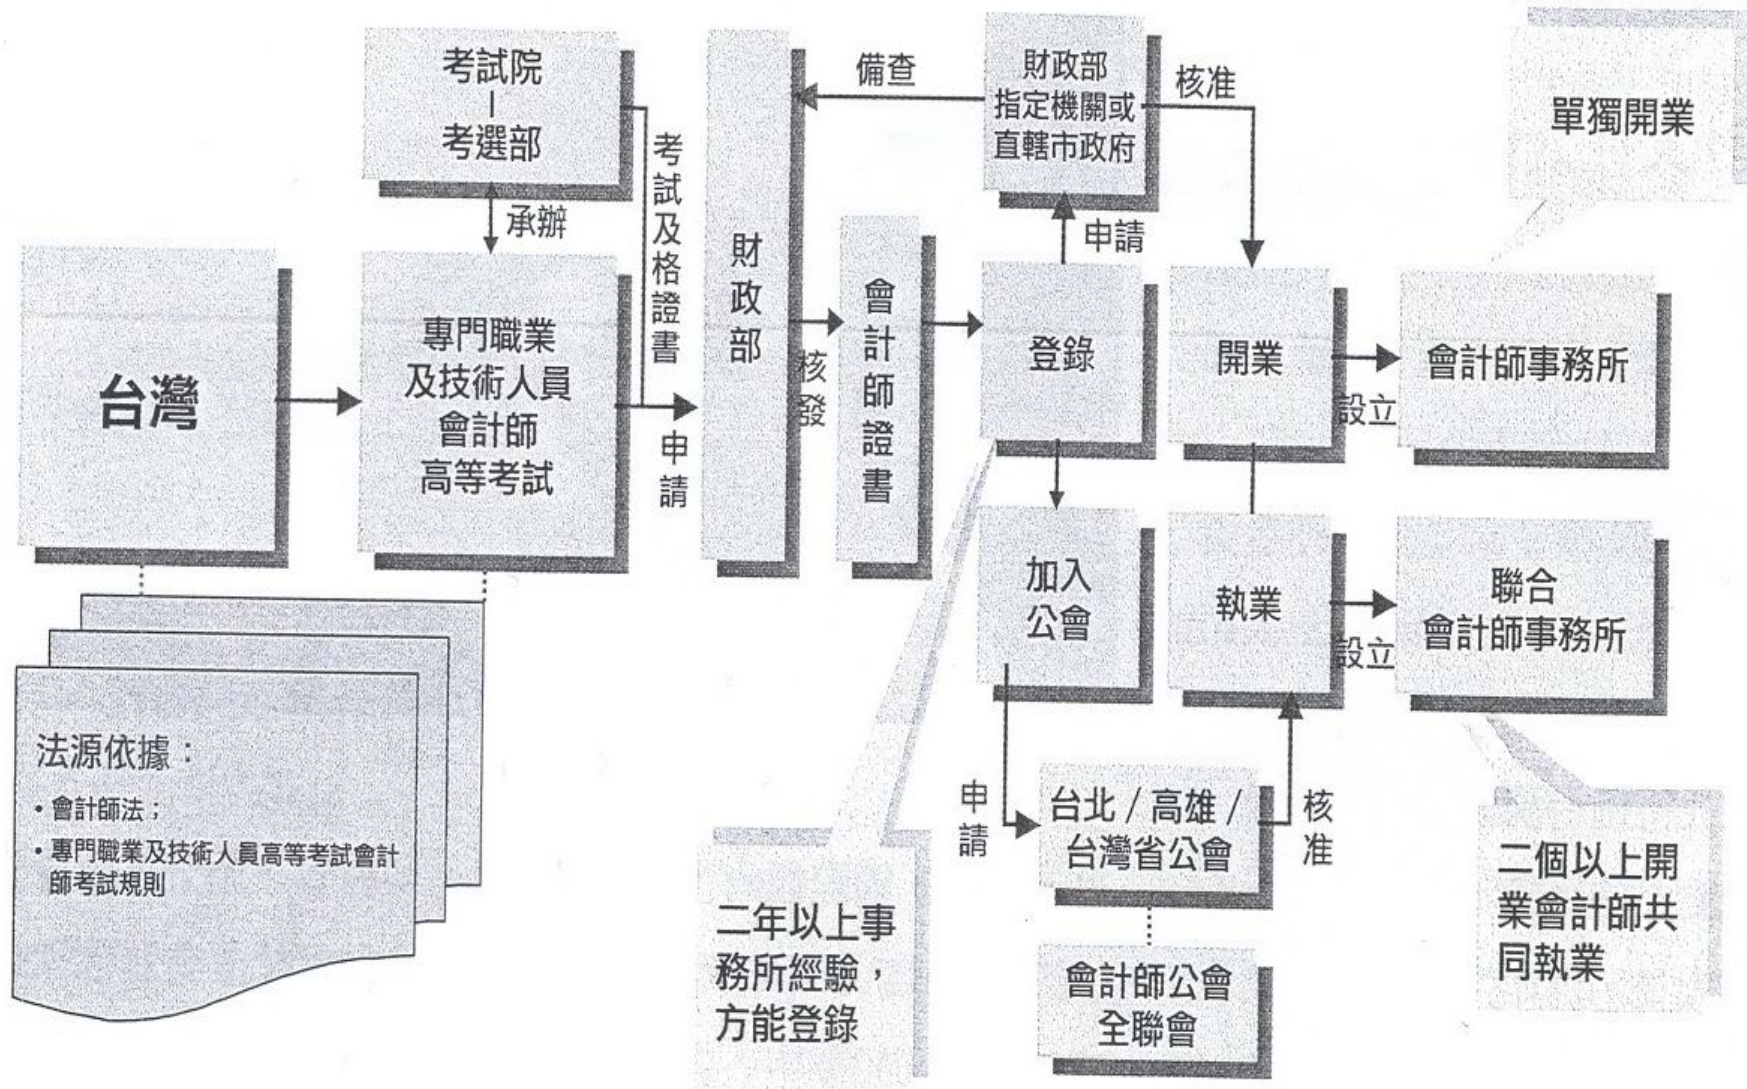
台灣

考試院
|
考選部

承辦

專門職業
及技術人員
會計師
高等考試

考試及格證書

申請

財政部

核發

會計師證書

備查

財政部
指定機關或
直轄市政府

核准

申請

登錄

開業

設立

會計師事務所

單獨開業

加入
公會

執業

設立

聯合
會計師事務所

二個以上開業會計師共同執業

申請

台北 / 高雄 /
台灣省公會

核准

會計師公會
全聯會

二年以上事務所經驗，方能登錄

法源依據：
• 會計師法；
• 專門職業及技術人員高等考試會計師考試規則